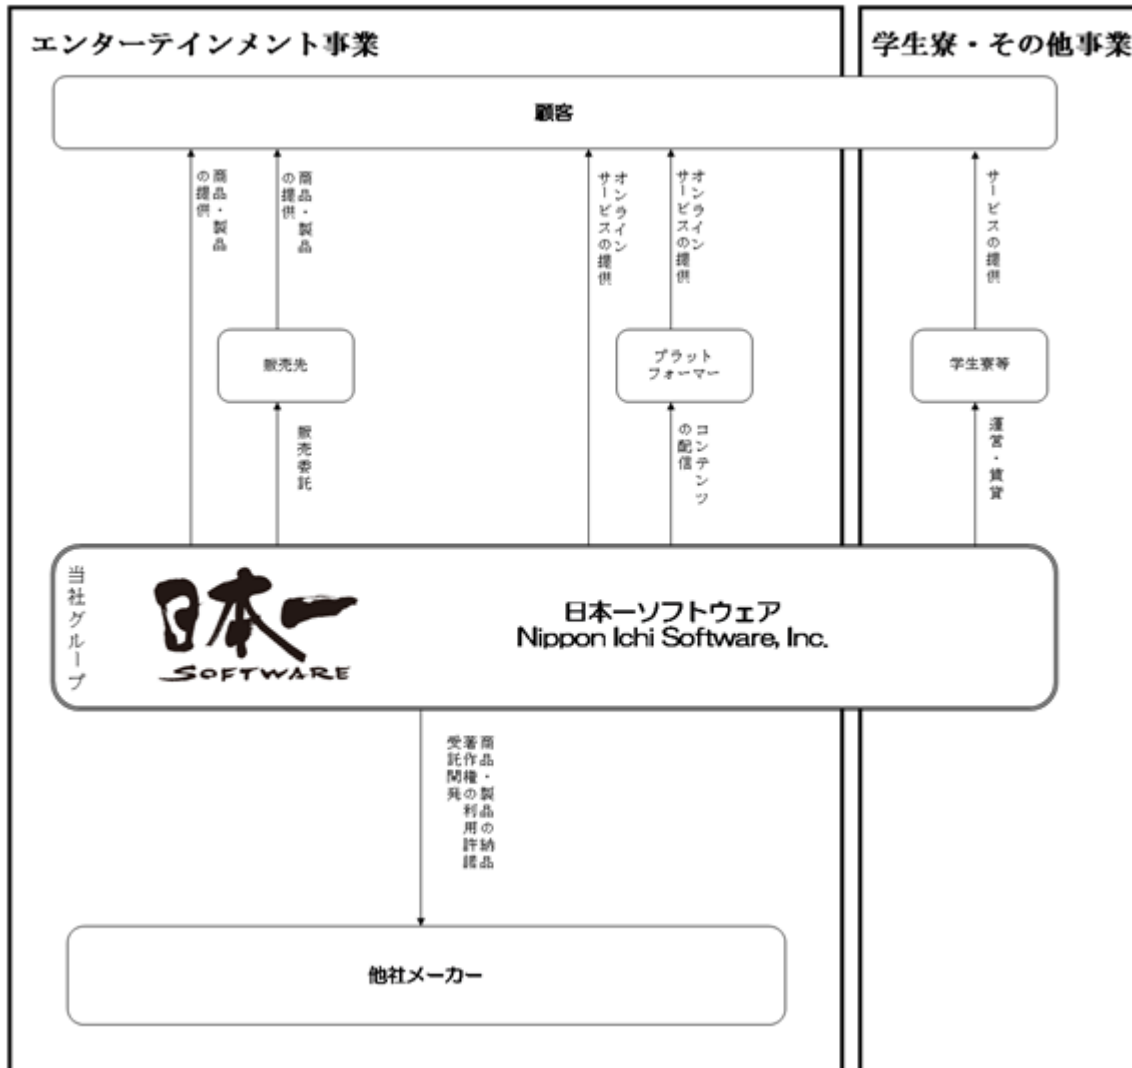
エンターテインメント事業

学生寮・その他事業

顧客

商品・製品の提供

商品・製品の提供

オンラインサービスの提供

オンラインサービスの提供

サービスの提供

販売先

プラットフォーマー

学生寮等

販売委託

コンテンツの配信

運営・賃貸

当社グループ

日本一 SOFTWARE

日本一ソフトウェア
Nippon Ichi Software, Inc.

商品・製品の納品
著作権の利用許諾
受託開発

他社メーカー